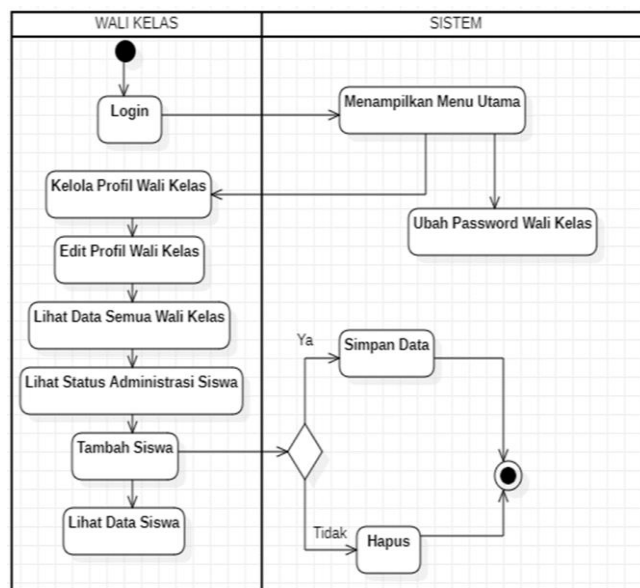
WALI KELAS

SISTEM

Login

Menampilkan Menu Utama

Kelola Profil Wali Kelas

Ubah Password Wali Kelas

Edit Profil Wali Kelas

Lihat Data Semua Wali Kelas

Ya

Simpan Data

Lihat Status Administrasi Siswa

Tambah Siswa

Lihat Data Siswa

Tidak

Hapus